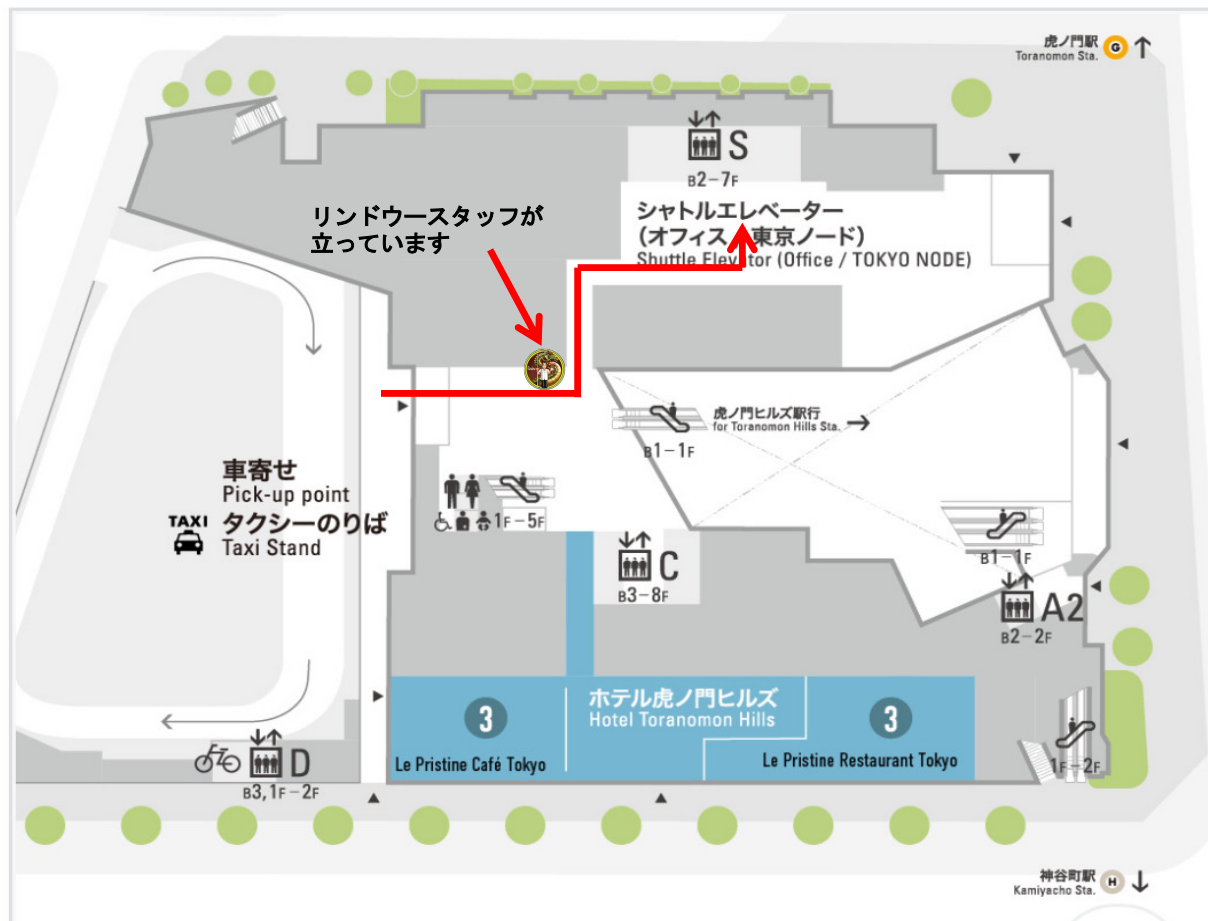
虎ノ門駅 G ↑
Toranomon Sta.

S
B2–7F

シャトルエレベーター
(オフィス / 東京ノード)
Shuttle Elevator (Office / TOKYO NODE)

リンドウースタッフが
立っています

虎ノ門ヒルズ駅行
for Toranomon Hills Sta. →

B1–1F

1F–5F

C
B3–8F

B1–1F

A2
B2–2F

車寄せ
Pick-up point
TAXI
タクシーのりば
Taxi Stand

3
ホテル虎ノ門ヒルズ
Hotel Toranomon Hills
3

Le Pristine Café Tokyo
Le Pristine Restaurant Tokyo

D
B3, 1F–2F

1F–2F

神谷町駅 H ↓
Kamiyacho Sta.